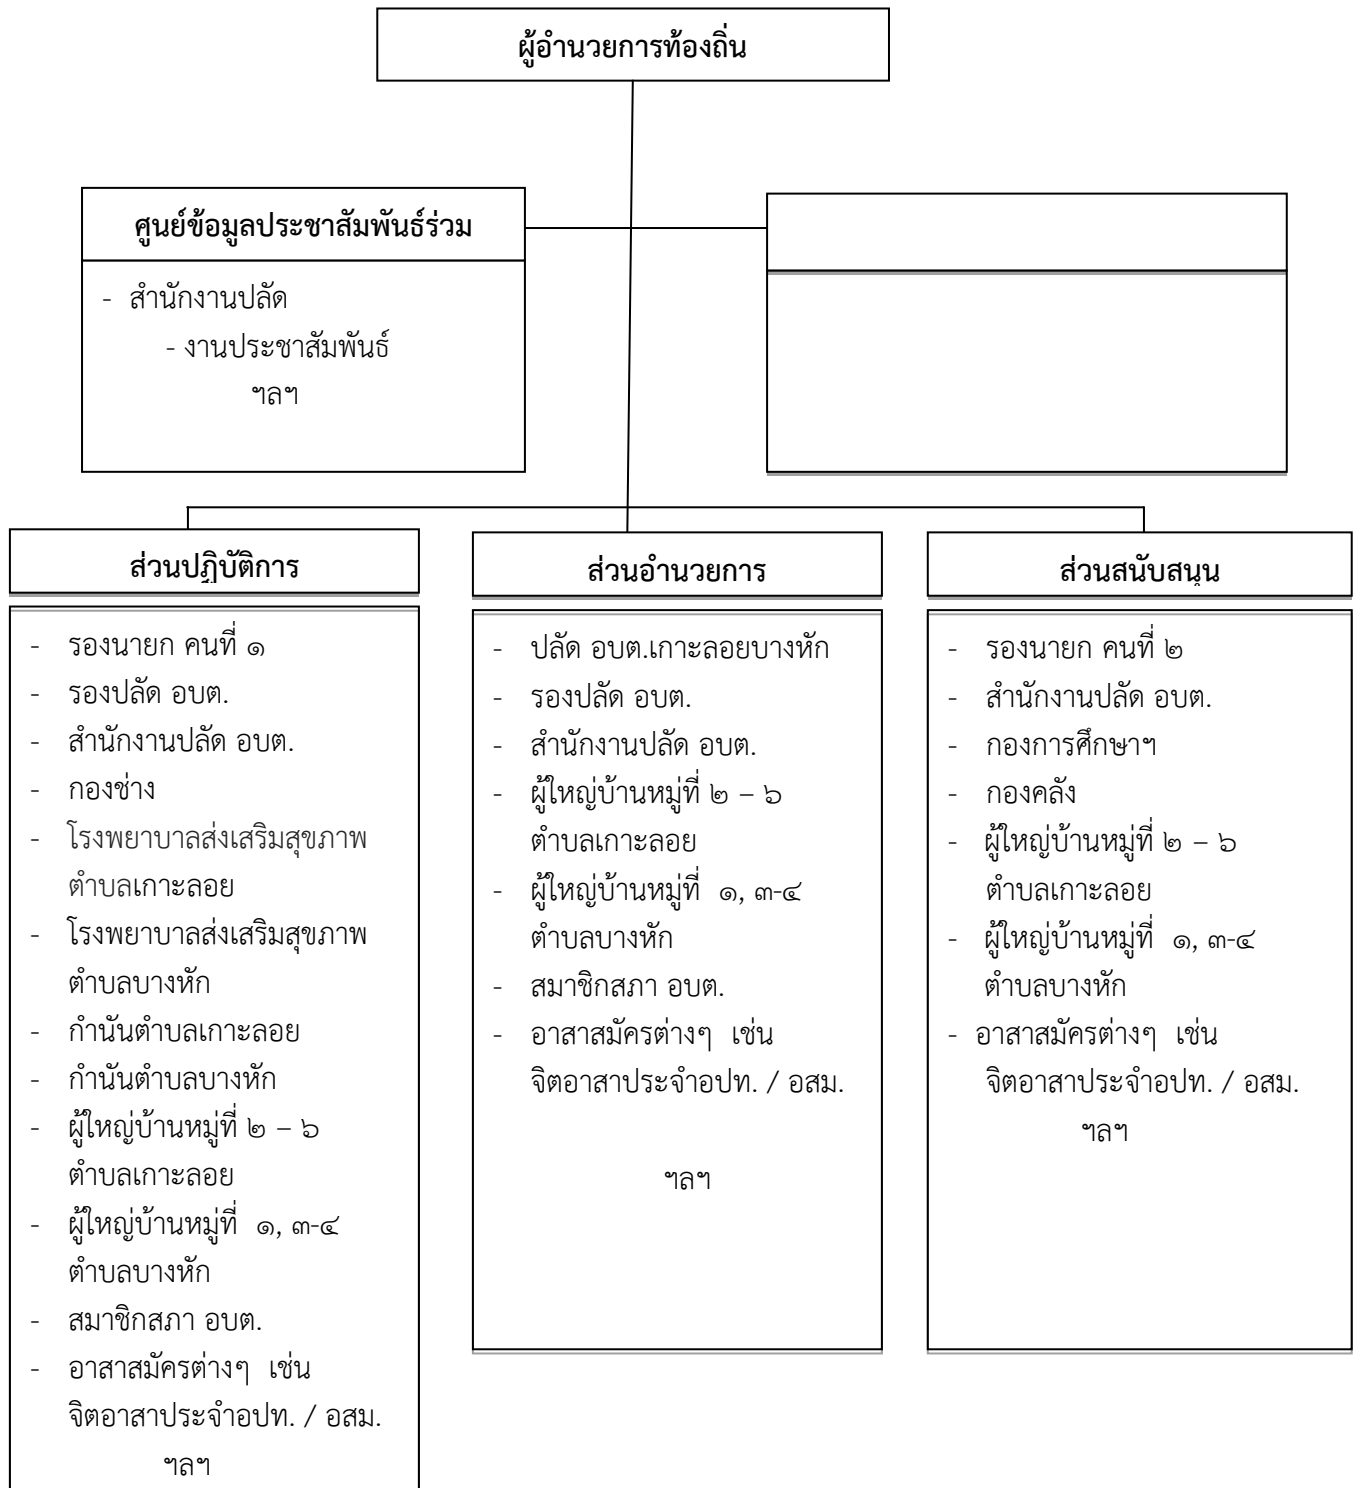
ผู้อำนวยการท้องถิ่น

ศูนย์ข้อมูลประชาสัมพันธ์ร่วม

- สำนักงานปลัด
- งานประชาสัมพันธ์
ฯลฯ

ส่วนปฏิบัติการ

- รองนายก คนที่ ๑
- รองปลัด อบต.
- สำนักงานปลัด อบต.
- กองช่าง
- โรงพยาบาลส่งเสริมสุขภาพตำบลเกาะลอย
- โรงพยาบาลส่งเสริมสุขภาพตำบลบางหัก
- กำนันตำบลเกาะลอย
- กำนันตำบลบางหัก
- ผู้ใหญ่บ้านหมู่ที่ ๒ – ๖ ตำบลเกาะลอย
- ผู้ใหญ่บ้านหมู่ที่ ๑, ๓-๔ ตำบลบางหัก
- สมาชิกสภา อบต.
- อาสาสมัครต่างๆ เช่น จิตอาสาประจำอปท. / อสม.
ฯลฯ

ส่วนอำนวยการ

- ปลัด อบต.เกาะลอยบางหัก
- รองปลัด อบต.
- สำนักงานปลัด อบต.
- ผู้ใหญ่บ้านหมู่ที่ ๒ – ๖ ตำบลเกาะลอย
- ผู้ใหญ่บ้านหมู่ที่ ๑, ๓-๔ ตำบลบางหัก
- สมาชิกสภา อบต.
- อาสาสมัครต่างๆ เช่น จิตอาสาประจำอปท. / อสม.

ฯลฯ

ส่วนสนับสนุน

- รองนายก คนที่ ๒
- สำนักงานปลัด อบต.
- กองการศึกษาฯ
- กองคลัง
- ผู้ใหญ่บ้านหมู่ที่ ๒ – ๖ ตำบลเกาะลอย
- ผู้ใหญ่บ้านหมู่ที่ ๑, ๓-๔ ตำบลบางหัก
- อาสาสมัครต่างๆ เช่น จิตอาสาประจำอปท. / อสม.
ฯลฯ